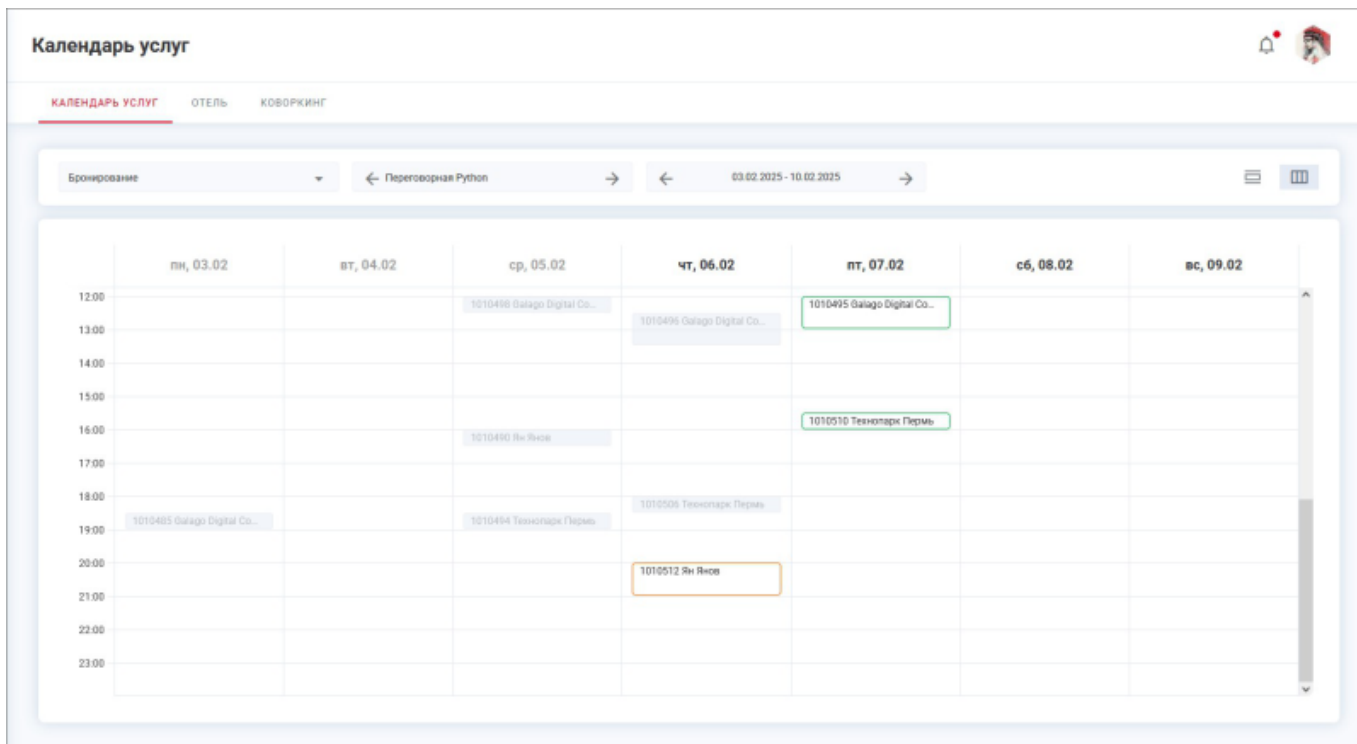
Календарь услуг

КАЛЕНДАРЬ УСЛУГ ОТЕЛЬ КОВОРКИНГ

Бронирование

Переговорная Python

03.02.2025 - 10.02.2025

| | пн, 03.02 | вт, 04.02 | ср, 05.02 | чт, 06.02 | пт, 07.02 | сб, 08.02 | вс, 09.02 |
|---|---|---|---|---|---|---|---|
| 12:00 | | | 1010498 Galago Digital Co... | | 1010495 Galago Digital Co... | | |
| 13:00 | | | | 1010496 Galago Digital Co... | | | |
| 14:00 | | | | | | | |
| 15:00 | | | | | | | |
| 16:00 | | | 1010490 Ян Янов | | 1010510 Технопарк Пермь | | |
| 17:00 | | | | | | | |
| 18:00 | | | | 1010506 Технопарк Пермь | | | |
| 19:00 | 1010485 Galago Digital Co... | | 1010494 Технопарк Пермь | | | | |
| 20:00 | | | | 1010512 Ян Янов | | | |
| 21:00 | | | | | | | |
| 22:00 | | | | | | | |
| 23:00 | | | | | | | |